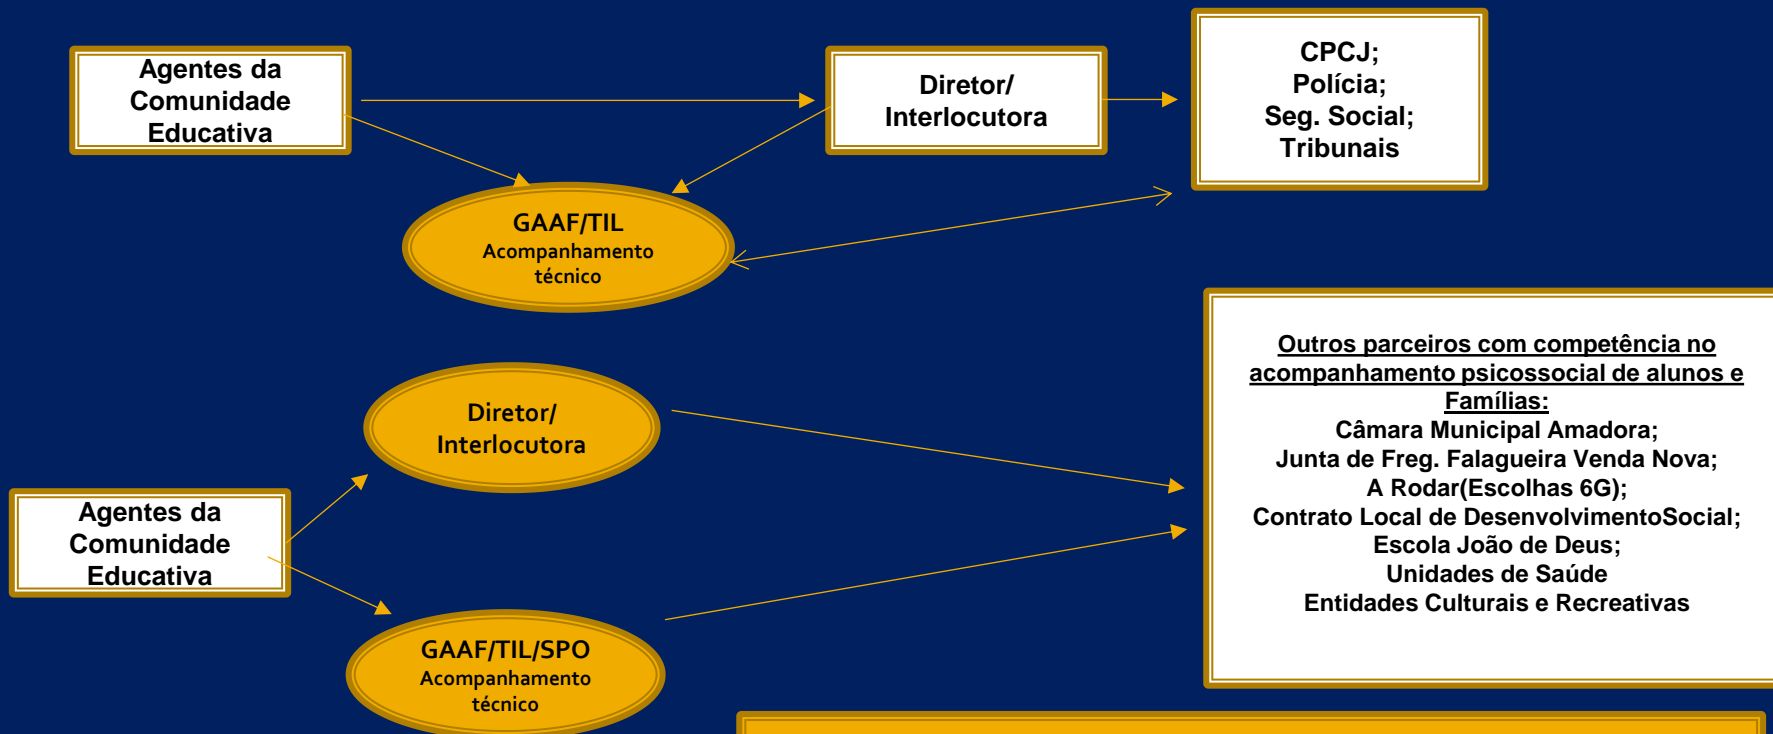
Agentes da Comunidade Educativa

Diretor/ Interlocutora

CPCJ;
Polícia;
Seg. Social;
Tribunais

GAAF/TIL
Acompanhamento técnico

Diretor/ Interlocutora

Agentes da Comunidade Educativa

GAAF/TIL/SPO
Acompanhamento técnico

Outros parceiros com competência no acompanhamento psicossocial de alunos e Famílias:
Câmara Municipal Amadora;
Junta de Freg. Falagueira Venda Nova;
A Rodar(Escolhas 6G);
Contrato Local de DesenvolvimentoSocial;
Escola João de Deus;
Unidades de Saúde
Entidades Culturais e Recreativas